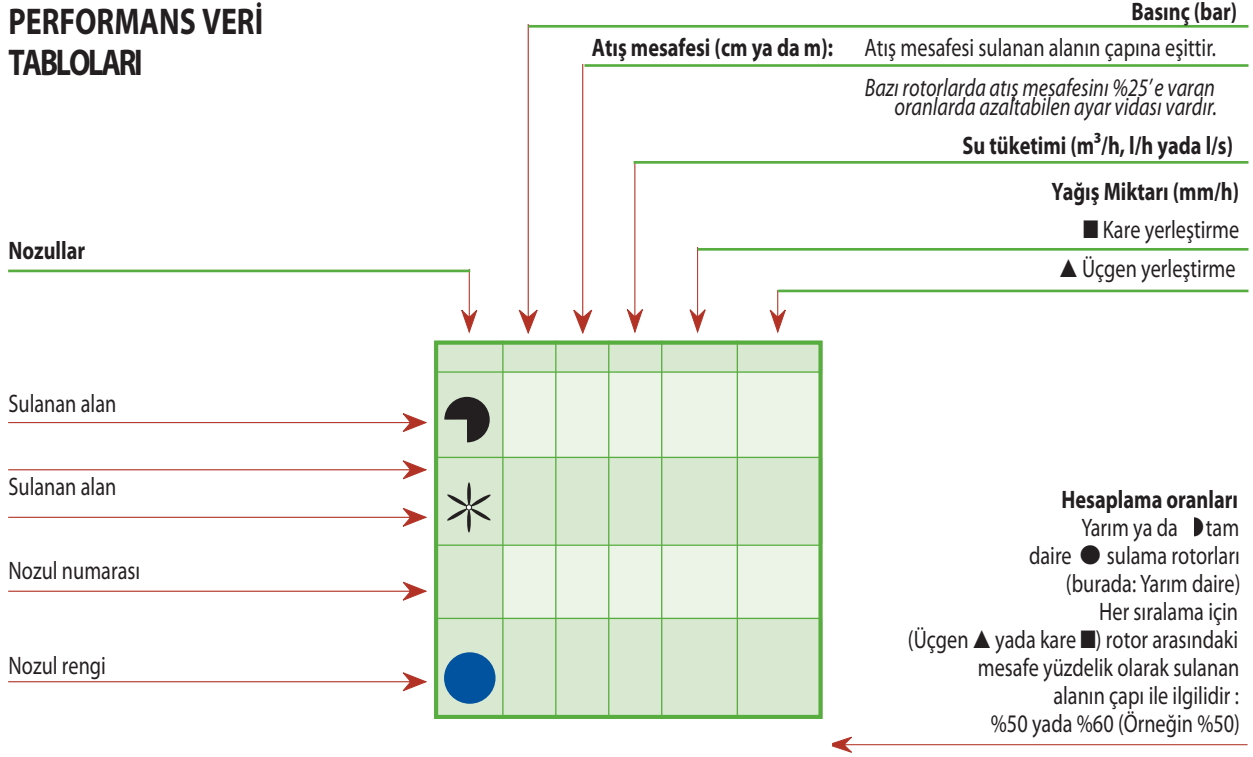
PERFORMANS VERİ TABLOLARI

Basınç (bar)

Atış mesafesi (cm ya da m): Atış mesafesi sulanan alanın çapına eşittir.

Bazı rotorlarda atış mesafesini %25' e varan oranlarda azaltabilen ayar vidası vardır.

Su tüketimi ($m^3$/h, l/h yada l/s)

Yağış Miktarı (mm/h)

■ Kare yerleştirme

▲ Üçgen yerleştirme

Nozullar

Sulanan alan

Sulanan alan

Nozul numarası

Nozul rengi

Hesaplama oranları
Yarım ya da ◗ tam daire ● sulama rotorları (burada: Yarım daire)
Her sıralama için (Üçgen ▲ yada kare ■) rotor arasındaki mesafe yüzdelik olarak sulanan alanın çapı ile ilgilidir :
%50 yada %60 (Örneğin %50)